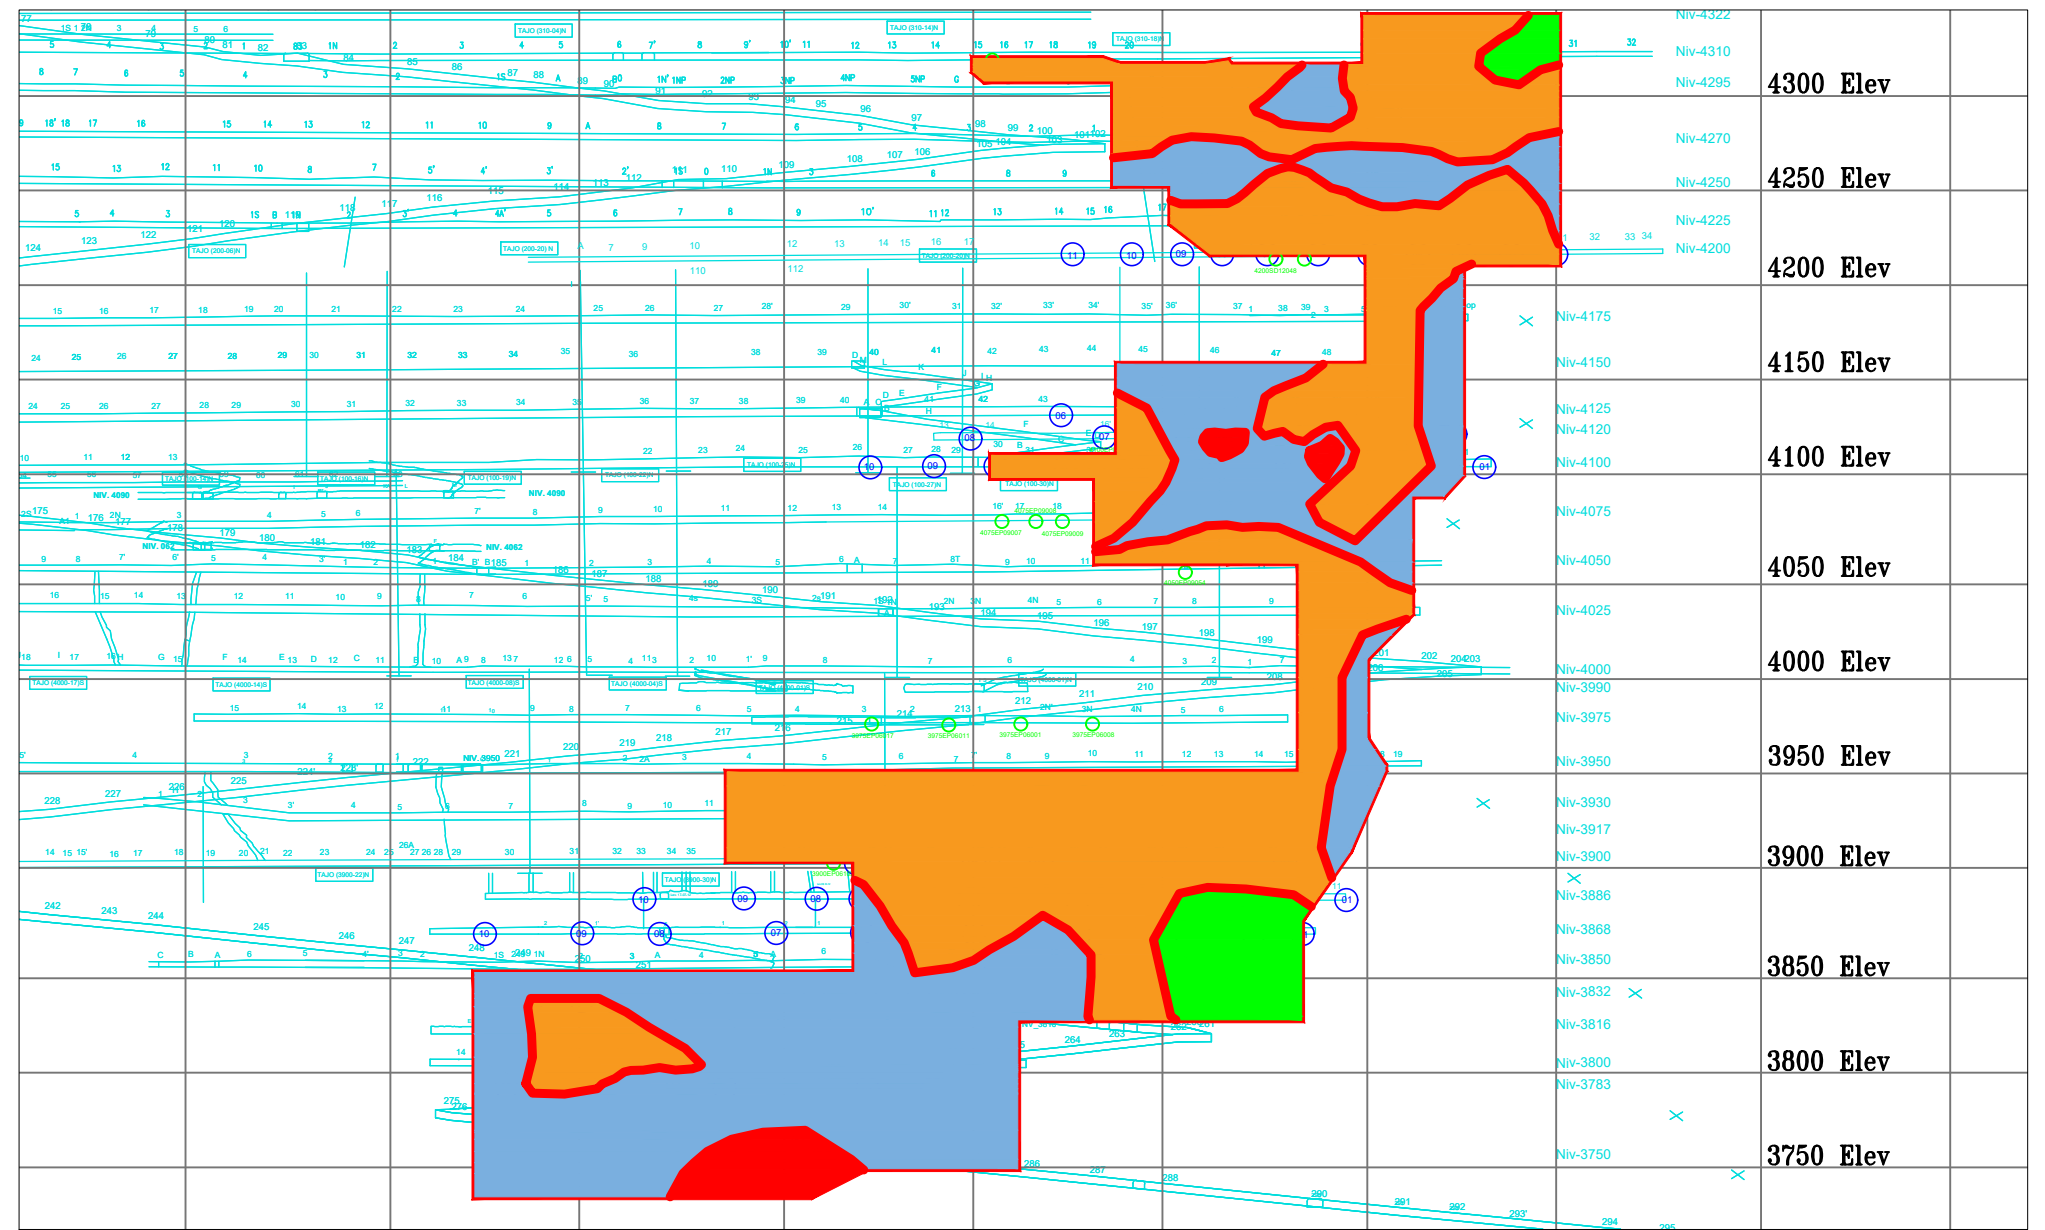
Niv-4322
Niv-4310
Niv-4295
4300 Elev
Niv-4270
Niv-4250
4250 Elev
Niv-4225
Niv-4200
4200 Elev
Niv-4175
Niv-4150
4150 Elev
Niv-4125
Niv-4120
Niv-4100
4100 Elev
Niv-4075
Niv-4050
4050 Elev
Niv-4025
Niv-4000
4000 Elev
Niv-3990
Niv-3975
Niv-3950
3950 Elev
Niv-3930
Niv-3917
Niv-3900
3900 Elev
Niv-3886
Niv-3868
Niv-3850
3850 Elev
Niv-3832
Niv-3816
Niv-3800
3800 Elev
Niv-3783
Niv-3750
3750 Elev
TAJO (310-04)N
TAJO (310-14)N
TAJO (310-18)N
TAJO (200-06)N
TAJO (200-20)N
TAJO (100-10)N
TAJO (100-22)N
TAJO (100-25)N
TAJO (100-27)N
TAJO (100-30)N
NIV. 4090
NIV. 4062
TAJO (4000-17)S
TAJO (4000-14)S
TAJO (4000-08)S
TAJO (4000-04)S
NIV. 3950
TAJO (3900-22)N
TAJO (3900-30)N
10
09
08
07
06
01